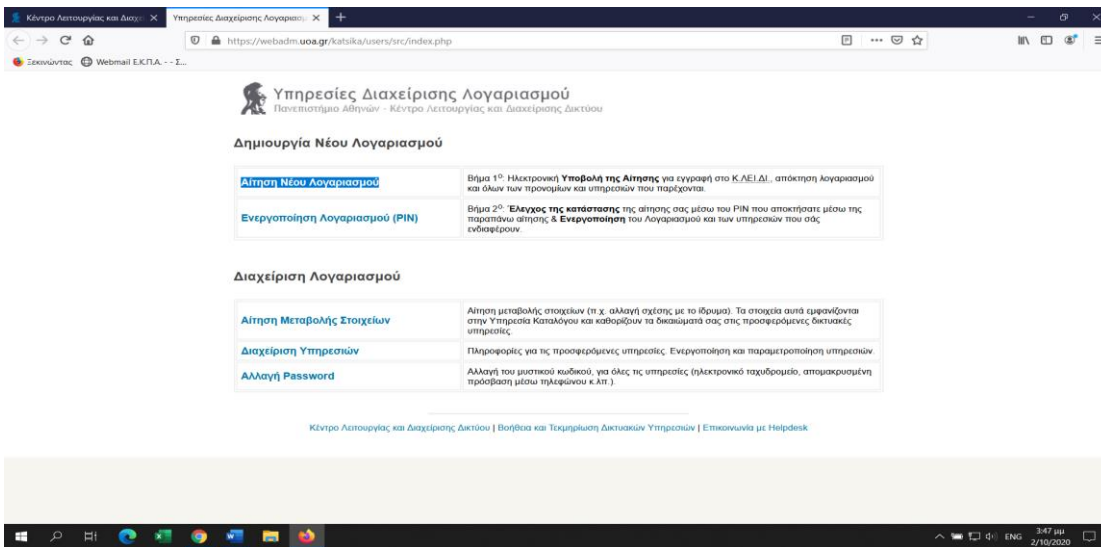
Κέντρο Λειτουργίας και Διαχεί ×   Υπηρεσίες Διαχείρισης Λογαριασμ ×   +

https://webadm.uoa.gr/katsika/users/src/index.php

Ξεκινώντας   Webmail Ε.Κ.Π.Α. - - Σ...

Υπηρεσίες Διαχείρισης Λογαριασμού
Πανεπιστήμιο Αθηνών - Κέντρο Λειτουργίας και Διαχείρισης Δικτύου

Δημιουργία Νέου Λογαριασμού

| Αίτηση Νέου Λογαριασμού | Βήμα 1$^{ο}$: Ηλεκτρονική **Υποβολή της Αίτησης** για εγγραφή στο Κ.ΛΕΙ.ΔΙ., απόκτηση λογαριασμού και όλων των προνομίων και υπηρεσιών που παρέχονται. |
|---|---|
| Ενεργοποίηση Λογαριασμού (PIN) | Βήμα 2$^{ο}$: **Έλεγχος της κατάστασης** της αίτησης σας μέσου του PIN που αποκτήσατε μέσω της παραπάνω αίτησης & **Ενεργοποίηση** του Λογαριασμού και των υπηρεσιών που σάς ενδιαφέρουν. |

Διαχείριση Λογαριασμού

| Αίτηση Μεταβολής Στοιχείων | Αίτηση μεταβολής στοιχείων (π.χ. αλλαγή σχέσης με το ίδρυμα). Τα στοιχεία αυτά εμφανίζονται στην Υπηρεσία Καταλόγου και καθορίζουν τα δικαιώματά σας στις προσφερόμενες δικτυακές υπηρεσίες. |
|---|---|
| Διαχείριση Υπηρεσιών | Πληροφορίες για τις προσφερόμενες υπηρεσίες. Ενεργοποίηση και παραμετροποίηση υπηρεσιών. |
| Αλλαγή Password | Αλλαγή του μυστικού κωδικού, για όλες τις υπηρεσίες (ηλεκτρονικό ταχυδρομείο, απομακρυσμένη πρόσβαση μέσω τηλεφώνου κ.λπ.). |

Κέντρο Λειτουργίας και Διαχείρισης Δικτύου | Βοήθεια και Τεκμηρίωση Δικτυακών Υπηρεσιών | Επικοινωνία με Helpdesk

ENG 3:47 μμ 2/10/2020